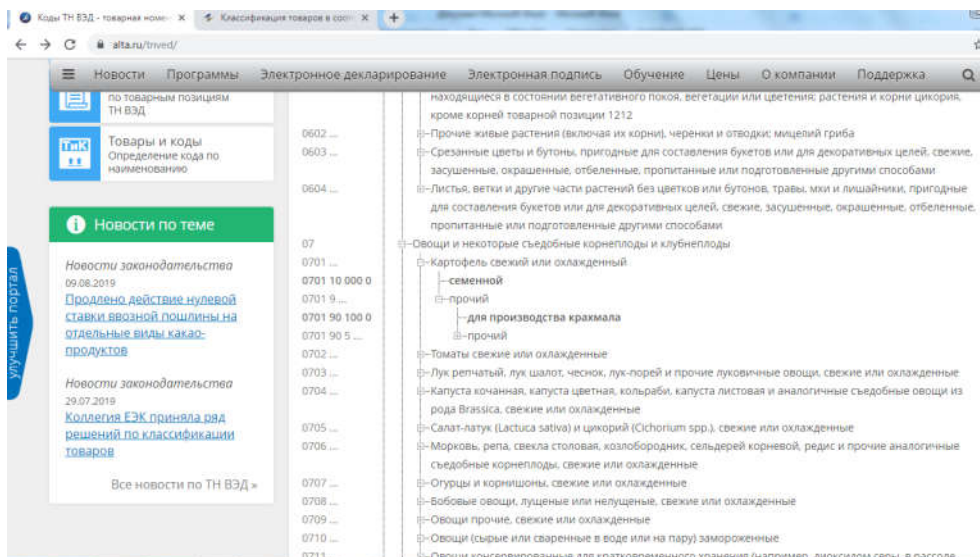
Коды ТН ВЭД - товарная номе ×
Классификация товаров в соо ×
+
alta.ru/tnved/

Новости Программы Электронное декларирование Электронная подпись Обучение Цены О компании Поддержка

по товарным позициям ТН ВЭД

Товары и коды
Определение кода по наименованию

Новости по теме

Новости законодательства
09.08.2019
Продлено действие нулевой ставки ввозной пошлины на отдельные виды какао-продуктов

Новости законодательства
29.07.2019
Коллегия ЕЭК приняла ряд решений по классификации товаров

Все новости по ТН ВЭД »

Улучшить портал

находящиеся в состоянии вегетативного покоя, вегетации или цветения; растения и корни цикория, кроме корней товарной позиции 1212

0602 ... Прочие живые растения (включая их корни), черенки и отводки; мицелий гриба
0603 ... Срезанные цветы и бутоны, пригодные для составления букетов или для декоративных целей, свежие, засушенные, окрашенные, отбеленные, пропитанные или подготовленные другими способами
0604 ... Листья, ветки и другие части растений без цветков или бутонов, травы, мхи и лишайники, пригодные для составления букетов или для декоративных целей, свежие, засушенные, окрашенные, отбеленные, пропитанные или подготовленные другими способами
07 Овощи и некоторые съедобные корнеплоды и клубнеплоды
0701 ... Картофель свежий или охлажденный
0701 10 000 0 семенной
0701 9 ... прочий
0701 90 100 0 для производства крахмала
0701 90 5 ... прочий
0702 ... Томаты свежие или охлажденные
0703 ... Лук репчатый, лук шалот, чеснок, лук-порей и прочие луковичные овощи, свежие или охлажденные
0704 ... Капуста кочанная, капуста цветная, кольраби, капуста листовая и аналогичные съедобные овощи из рода Brassica, свежие или охлажденные
0705 ... Салат-латук (Lactuca sativa) и цикорий (Cichorium spp.), свежие или охлажденные
0706 ... Морковь, репа, свекла столовая, козлобородник, сельдерей корневой, редис и прочие аналогичные съедобные корнеплоды, свежие или охлажденные
0707 ... Огурцы и корнишоны, свежие или охлажденные
0708 ... Бобовые овощи, лущеные или нелущеные, свежие или охлажденные
0709 ... Овощи прочие, свежие или охлажденные
0710 ... Овощи (сырые или сваренные в воде или на пару) замороженные
0711 ... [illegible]